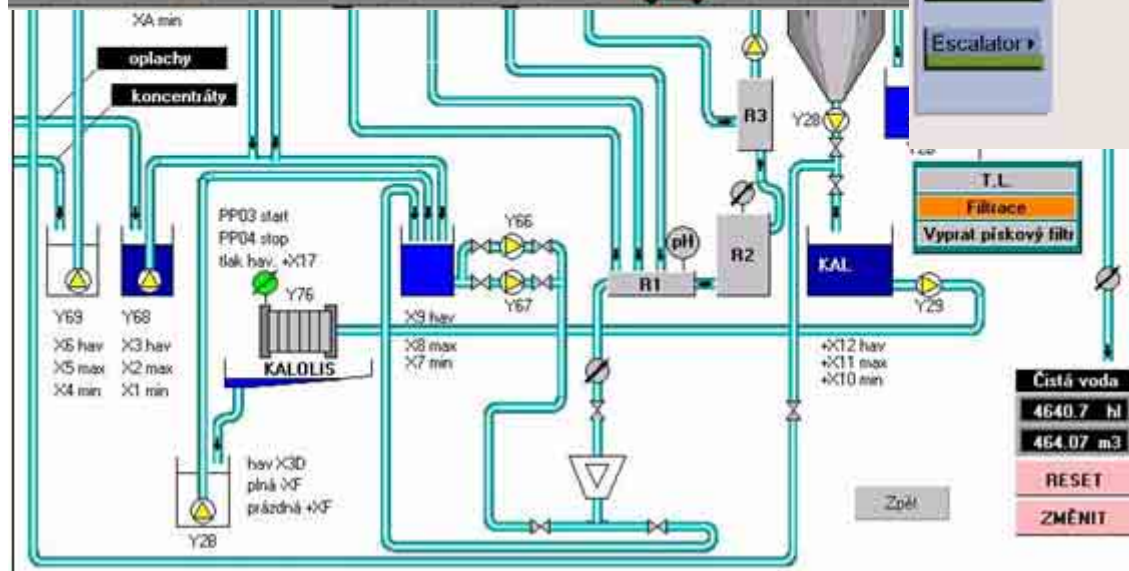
XA min

oplachy

koncentráty

Escalator▸

R3

Y28

T.L.

Filtrace

Vyprat pískový filtr

PP03 start
PP04 stop
tlak hav. +X17

Y76

KALOLIS

Y66

Y67

pH

R1

R2

KAL

Y29

Y69
X6 hav
X5 max
X4 min

Y68
X3 hav
X2 max
X1 min

X9 hav
X8 max
X7 min

+X12 hav
+X11 max
+X10 min

Čistá voda

4640.7 hl

464.07 m3

RESET

ZMĚNIT

hav X3D
plná XF
prázdná +XF

Y28

Zpět